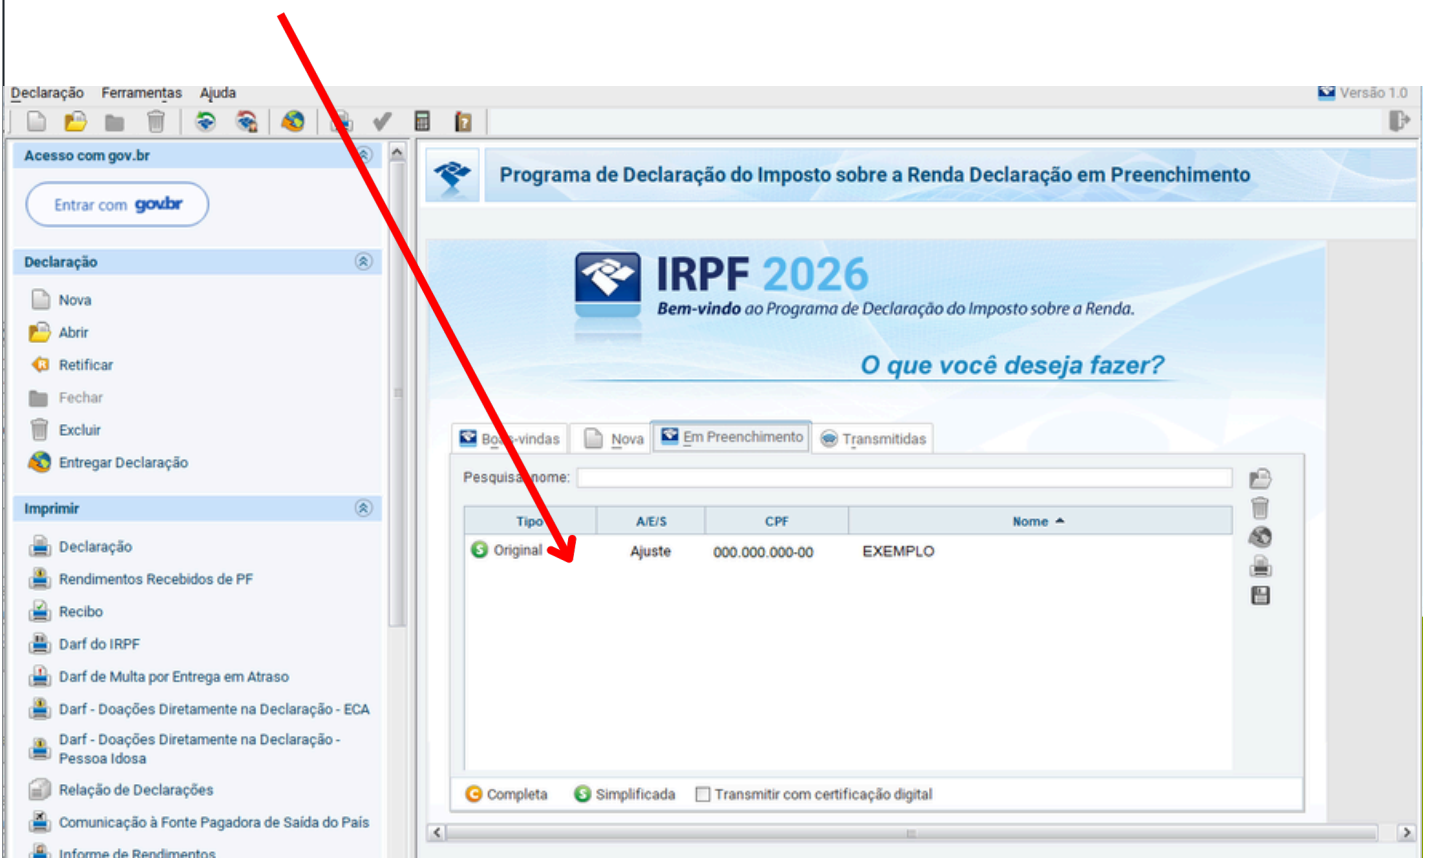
Declaração Ferramentas Ajuda

Versão 1.0

Acesso com gov.br

Entrar com gov.br

Declaração

Nova
Abrir
Retificar
Fechar
Excluir
Entregar Declaração

Imprimir

Declaração
Rendimentos Recebidos de PF
Recibo
Darf do IRPF
Darf de Multa por Entrega em Atraso
Darf - Doações Diretamente na Declaração - ECA
Darf - Doações Diretamente na Declaração - Pessoa Idosa
Relação de Declarações
Comunicação à Fonte Pagadora de Saída do País
Informe de Rendimentos

Programa de Declaração do Imposto sobre a Renda Declaração em Preenchimento

IRPF 2026
Bem-vindo ao Programa de Declaração do Imposto sobre a Renda.

O que você deseja fazer?

Boas-vindas | Nova | Em Preenchimento | Transmitidas

Pesquisa nome:

| Tipo | A/E/S | CPF | Nome |
|---|---|---|---|
| Original | Ajuste | 000.000.000-00 | EXEMPLO |

Completa Simplificada Transmitir com certificação digital